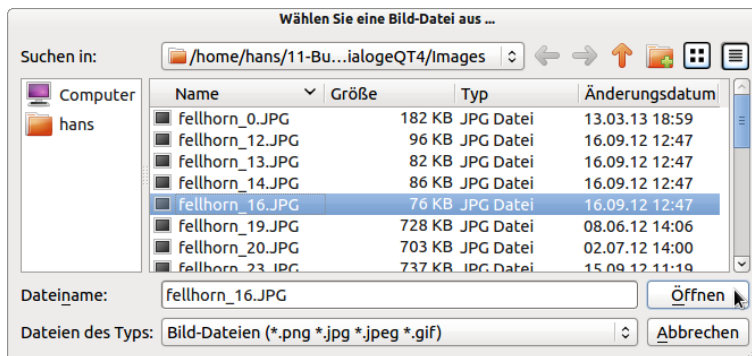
Wählen Sie eine Bild-Datei aus ...

Suchen in: /home/hans/11-Bu...ialogeQT4/Images

Computer
hans

| Name | Größe | Typ | Änderungsdatum |
|---|---|---|---|
| fellhorn_0.JPG | 182 KB | JPG Datei | 13.03.13 18:59 |
| fellhorn_12.JPG | 96 KB | JPG Datei | 16.09.12 12:47 |
| fellhorn_13.JPG | 82 KB | JPG Datei | 16.09.12 12:47 |
| fellhorn_14.JPG | 86 KB | JPG Datei | 16.09.12 12:47 |
| fellhorn_16.JPG | 76 KB | JPG Datei | 16.09.12 12:47 |
| fellhorn_19.JPG | 728 KB | JPG Datei | 08.06.12 14:06 |
| fellhorn_20.JPG | 703 KB | JPG Datei | 02.07.12 14:00 |
| fellhorn_23.JPG | 737 KB | JPG Datei | 15.09.12 11:19 |

Dateiname: fellhorn_16.JPG
Öffnen

Dateien des Typs: Bild-Dateien (*.png *.jpg *.jpeg *.gif)
Abbrechen